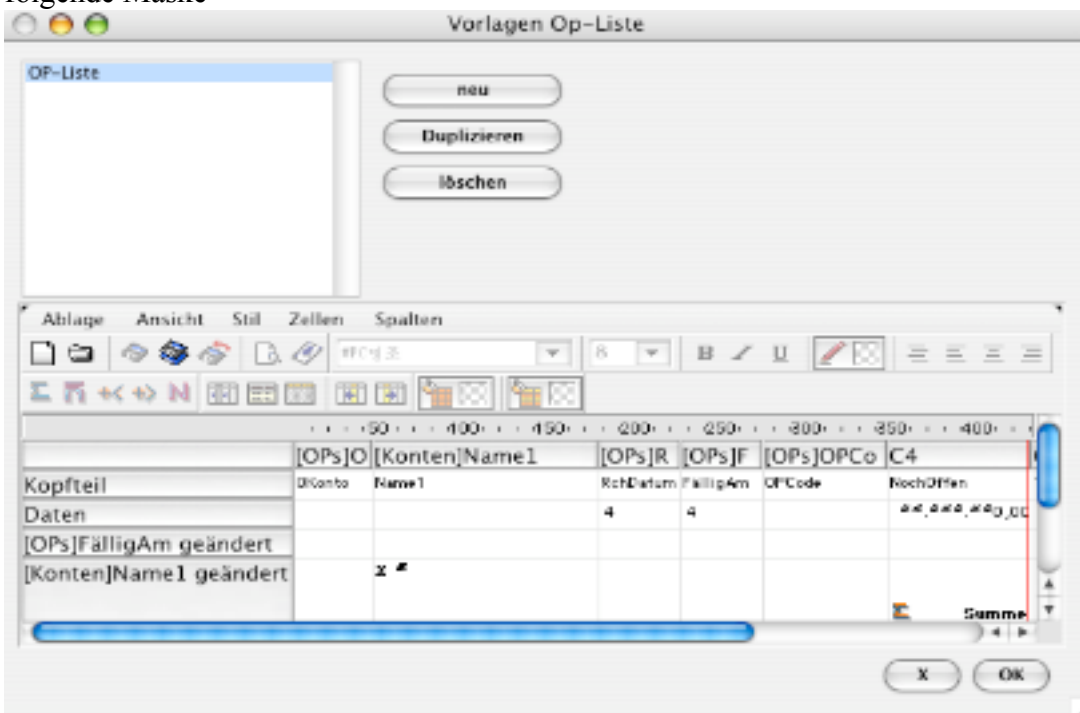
folgende Maske

Vorlagen Op-Liste

OP-Liste

neu

Duplizieren

löschen

Ablage Ansicht Stil Zellen Spalten

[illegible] 8 B / U

50 100 150 200 250 300 350 400

| | [OPs]O | [Konten]Name1 | [OPs]R | [OPs]F | [OPs]OPCo | C4 |
|---|---|---|---|---|---|---|
| Kopfteil | ØKonto | Name1 | RchDatum | FälligAm | OPCode | NochOffen |
| Daten | | | 4 | 4 | | ###,###,##0,00 |
| [OPs]FälligAm geändert | | | | | | |
| [Konten]Name1 geändert | | x | | | | Summe |

X OK